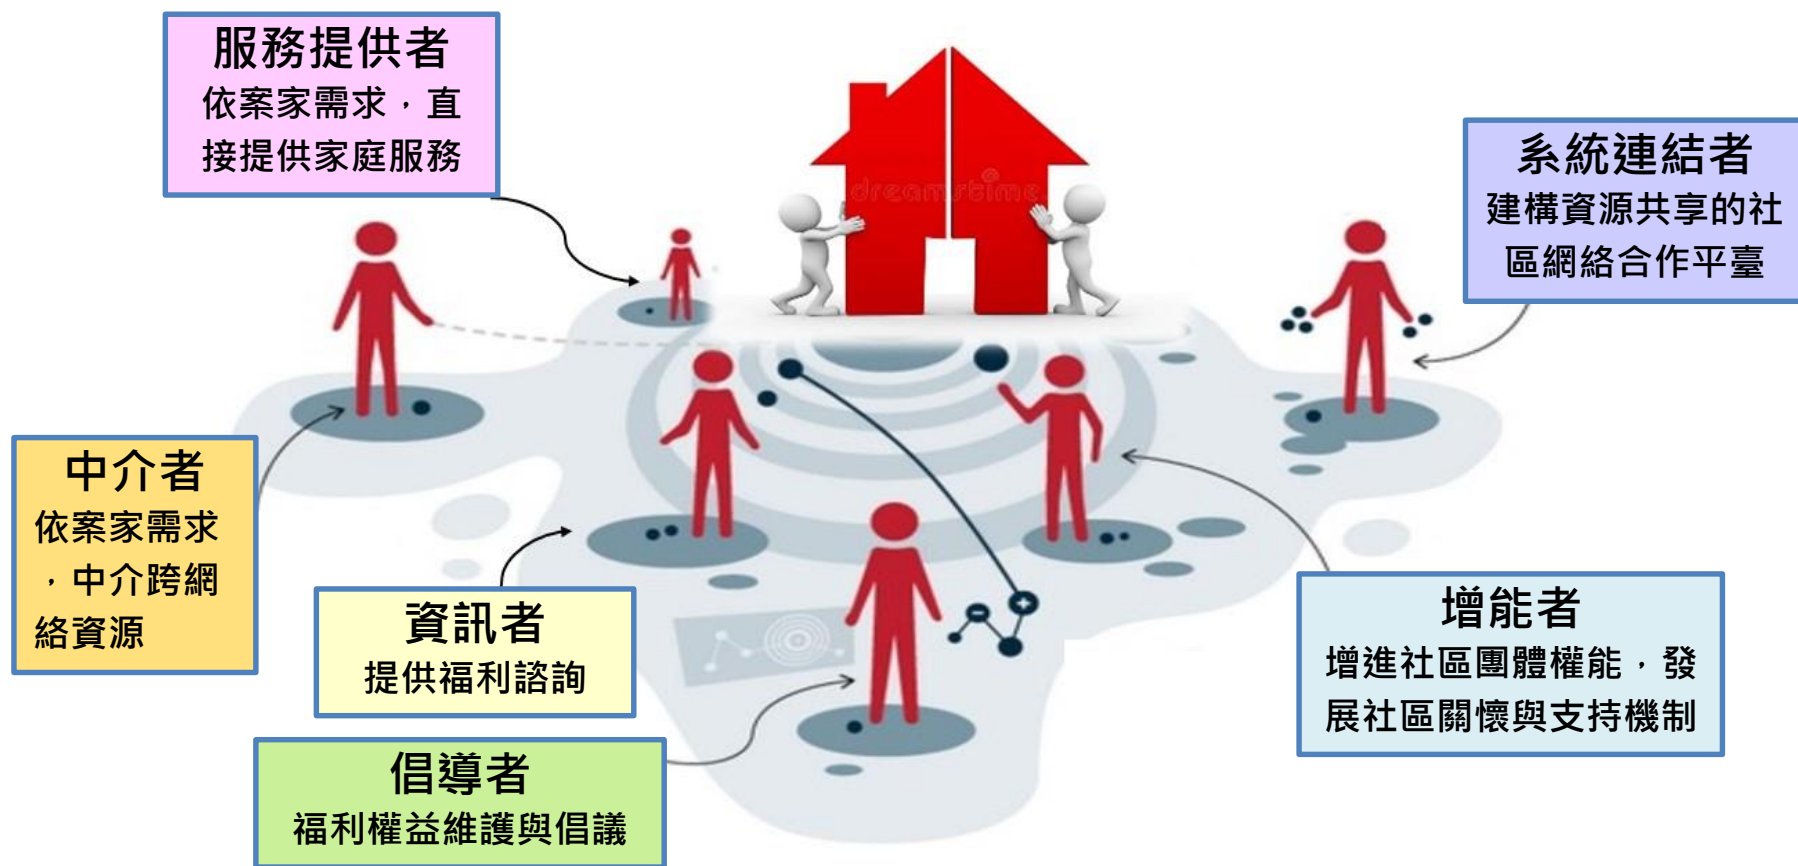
服務提供者
依案家需求，直接提供家庭服務

系統連結者
建構資源共享的社區網絡合作平臺

dreamstime

中介者
依案家需求，中介跨網絡資源

資訊者
提供福利諮詢

增能者
增進社區團體權能，發展社區關懷與支持機制

倡導者
福利權益維護與倡議